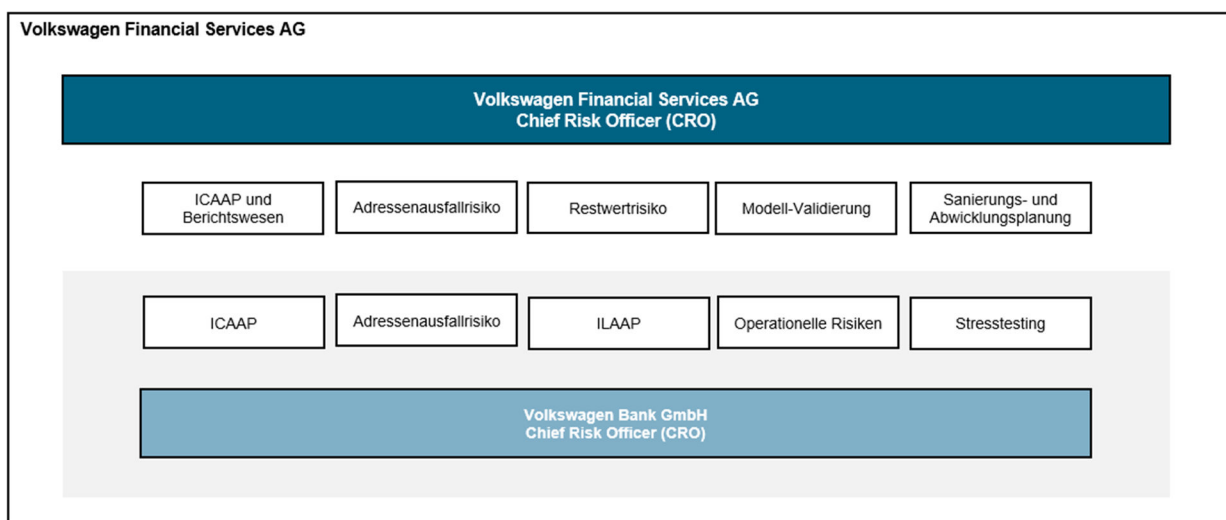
Volkswagen Financial Services AG

Volkswagen Financial Services AG
Chief Risk Officer (CRO)

ICAAP und Berichtswesen

Adressenausfallrisiko

Restwertrisiko

Modell-Validierung

Sanierungs- und Abwicklungsplanung

ICAAP

Adressenausfallrisiko

ILAAP

Operationelle Risiken

Stresstesting

Volkswagen Bank GmbH
Chief Risk Officer (CRO)